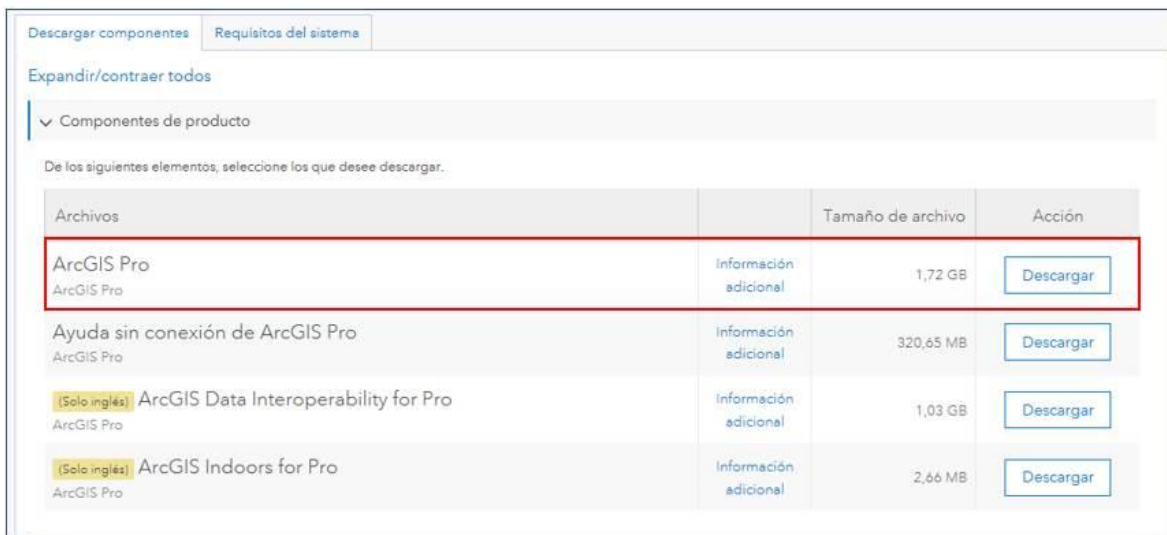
Descargar componentes | Requisitos del sistema

Expandir/contraer todos

Componentes de producto

De los siguientes elementos, seleccione los que desee descargar.

| Archivos | | Tamaño de archivo | Acción |
|---|---|---|---|
| ArcGIS Pro<br>ArcGIS Pro | Información adicional | 1,72 GB | Descargar |
| Ayuda sin conexión de ArcGIS Pro<br>ArcGIS Pro | Información adicional | 320,65 MB | Descargar |
| (Solo inglés) ArcGIS Data Interoperability for Pro<br>ArcGIS Pro | Información adicional | 1,03 GB | Descargar |
| (Solo inglés) ArcGIS Indoors for Pro<br>ArcGIS Pro | Información adicional | 2,66 MB | Descargar |